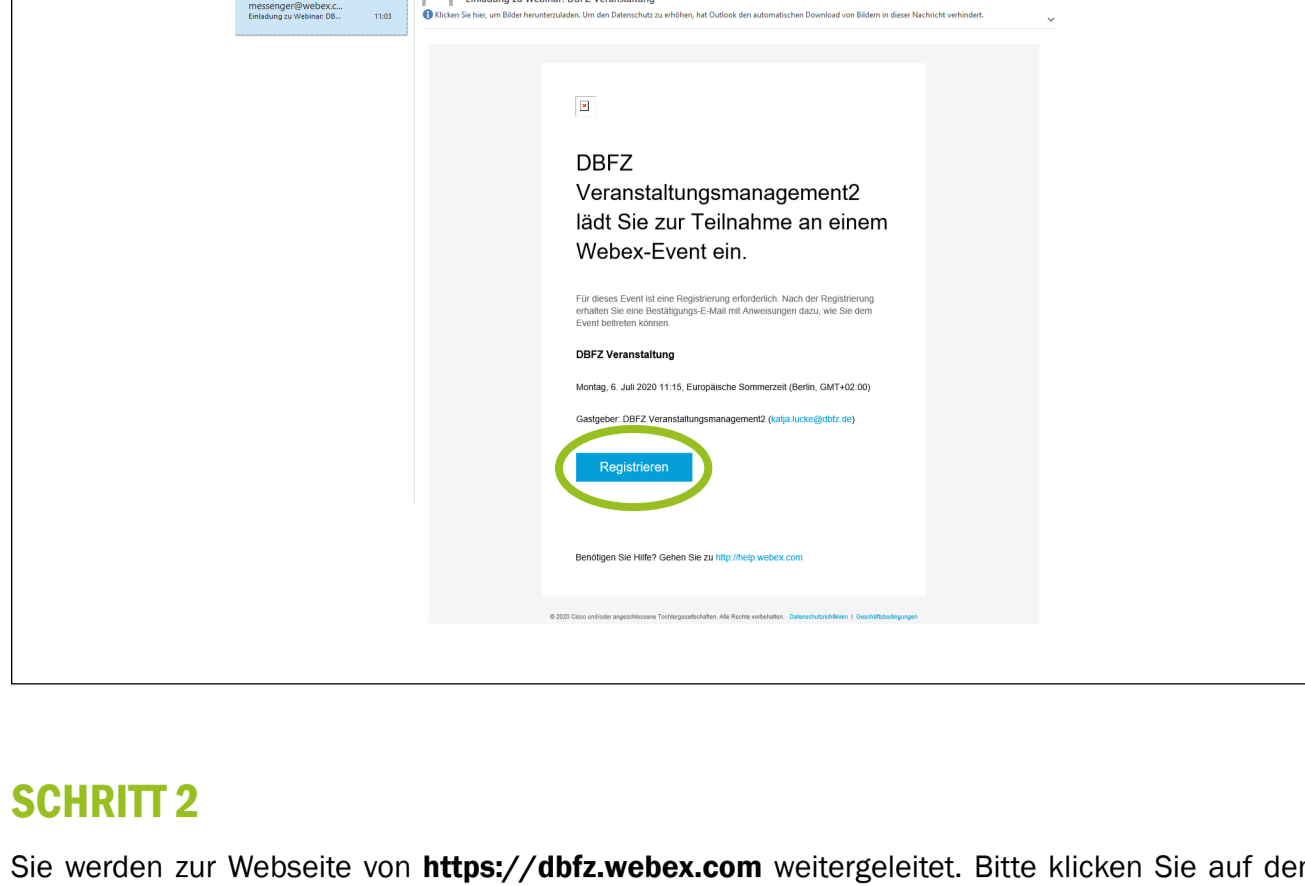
messenger@webex.c...
Einladung zu Webinar: DB... 11:03

Einladung zu Webinar: DBFZ Veranstaltung

Klicken Sie hier, um Bilder herunterzuladen. Um den Datenschutz zu erhöhen, hat Outlook den automatischen Download von Bildern in dieser Nachricht verhindert.

DBFZ Veranstaltungsmanagement2 lädt Sie zur Teilnahme an einem Webex-Event ein.

Für dieses Event ist eine Registrierung erforderlich. Nach der Registrierung erhalten Sie eine Bestätigungs-E-Mail mit Anweisungen dazu, wie Sie dem Event beitreten können.

DBFZ Veranstaltung

Montag, 6. Juli 2020 11:15, Europäische Sommerzeit (Berlin, GMT+02:00)

Gastgeber: DBFZ Veranstaltungsmanagement2 (katja.lucke@dbfz.de)

Registrieren

Benötigen Sie Hilfe? Gehen Sie zu http://help.webex.com

© 2020 Cisco und/oder angeschlossene Tochtergesellschaften. Alle Rechte vorbehalten. Datenschutzrichtlinien | Geschäftsbedingungen

SCHRITT 2

Sie werden zur Webseite von **https://dbfz.webex.com** weitergeleitet. Bitte klicken Sie auf den